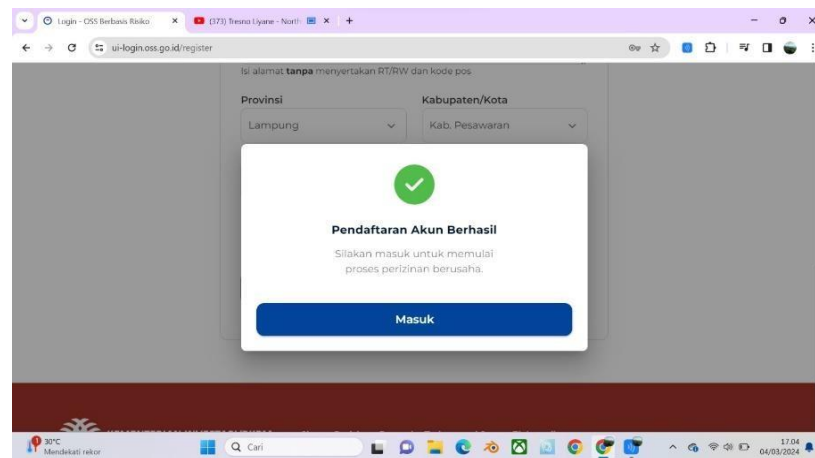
Login - OSS Berbasis Risiko ×
(373) Tresno Liyane - North ×
+

ui-login.oss.go.id/register

Isi alamat **tanpa** menyertakan RT/RW dan kode pos

Provinsi
Lampung

Kabupaten/Kota
Kab. Pesawaran

Pendaftaran Akun Berhasil

Silakan masuk untuk memulai proses perizinan berusaha.

Masuk

30°C
Mendekati rekor

Cari

17.04
04/03/2024